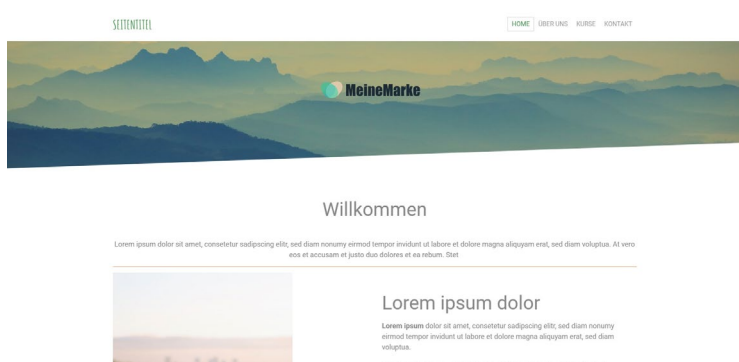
SEITENTITEL

HOME ÜBER UNS KURSE KONTAKT

MeineMarke

Willkommen

Lorem ipsum dolor sit amet, consetetur sadipscing elitr, sed diam nonumy eirmod tempor invidunt ut labore et dolore magna aliquyam erat, sed diam voluptua. At vero eos et accusam et justo duo dolores et ea rebum. Stet

Lorem ipsum dolor

Lorem ipsum dolor sit amet, consetetur sadipscing elitr, sed diam nonumy eirmod tempor invidunt ut labore et dolore magna aliquyam erat, sed diam voluptua.